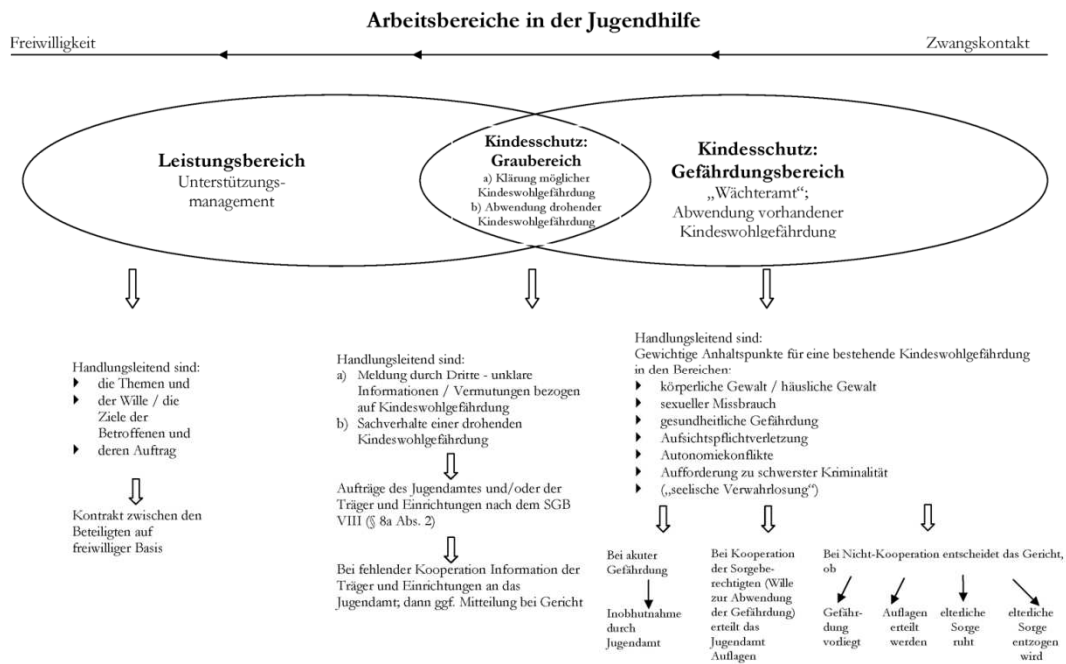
Arbeitsbereiche in der Jugendhilfe

Freiwilligkeit

Zwangskontakt

Leistungsbereich
Unterstützungsmanagement

Kindesschutz: Graubereich
a) Klärung möglicher Kindeswohlgefährdung
b) Abwendung drohender Kindeswohlgefährdung

Kindesschutz: Gefährdungsbereich
„Wächteramt";
Abwendung vorhandener Kindeswohlgefährdung

Handlungsleitend sind:
▸ die Themen und
▸ der Wille / die Ziele der Betroffenen und
▸ deren Auftrag

Kontrakt zwischen den Beteiligten auf freiwilliger Basis

Handlungsleitend sind:
a) Meldung durch Dritte - unklare Informationen / Vermutungen bezogen auf Kindeswohlgefährdung
b) Sachverhalte einer drohenden Kindeswohlgefährdung

Aufträge des Jugendamtes und/oder der Träger und Einrichtungen nach dem SGB VIII (§ 8a Abs. 2)

Bei fehlender Kooperation Information der Träger und Einrichtungen an das Jugendamt; dann ggf. Mitteilung bei Gericht

Handlungsleitend sind:
Gewichtige Anhaltspunkte für eine bestehende Kindeswohlgefährdung in den Bereichen:
▸ körperliche Gewalt / häusliche Gewalt
▸ sexueller Missbrauch
▸ gesundheitliche Gefährdung
▸ Aufsichtspflichtverletzung
▸ Autonomiekonflikte
▸ Aufforderung zu schwerster Kriminalität
▸ („seelische Verwahrlosung")

Bei akuter Gefährdung

Inobhutnahme durch Jugendamt

Bei Kooperation der Sorgeberechtigten (Wille zur Abwendung der Gefährdung) erteilt das Jugendamt Auflagen

Bei Nicht-Kooperation entscheidet das Gericht, ob

Gefährdung vorliegt

Auflagen erteilt werden

elterliche Sorge ruht

elterliche Sorge entzogen wird